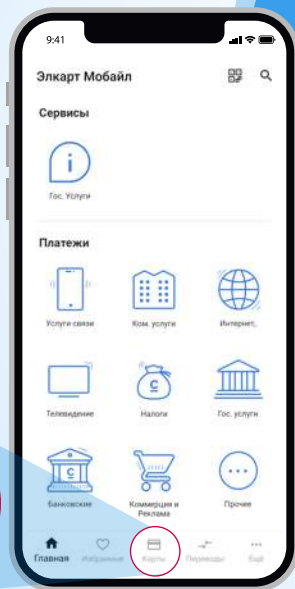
9:41

Элкарт Мобайл

Сервисы

Гос. Услуги

Платежи

Услуги связи

Ком. услуги

Интернет,

Телевидение

Налоги

Гос. услуги

Банковские

Коммерция и Реклама

Прочее

Главная

Избранные

Карты

Переводы

Ещё